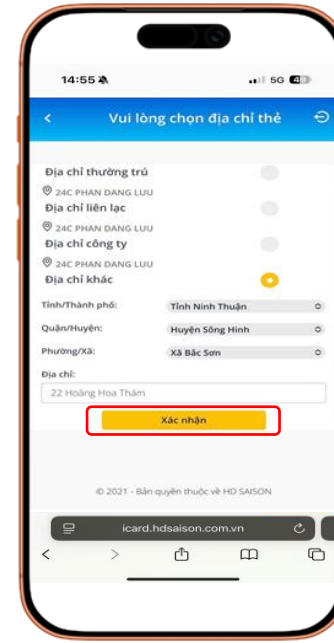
14:55
5G 4

Vui lòng chọn địa chỉ thẻ

Địa chỉ thường trú
24C PHAN DANG LUU
Địa chỉ liên lạc
24C PHAN DANG LUU
Địa chỉ công ty
24C PHAN DANG LUU
Địa chỉ khác

Tỉnh/Thành phố: Tỉnh Ninh Thuận
Quận/Huyện: Huyện Sông Hinh
Phường/Xã: Xã Bắc Sơn
Địa chỉ:
22 Hoàng Hoa Thám

Xác nhận

© 2021 - Bản quyền thuộc về HD SAISON

icard.hdsaison.com.vn